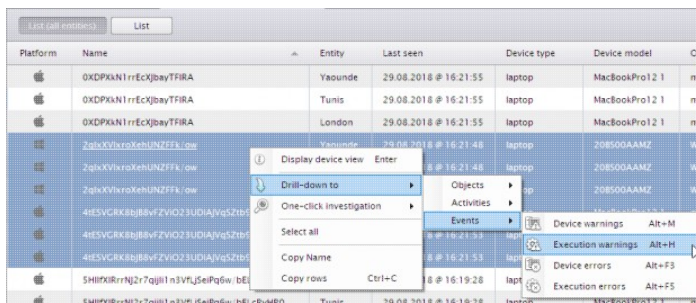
List (all entities) | List

| Platform | Name | Entity | Last seen | Device type | Device model | O |
|---|---|---|---|---|---|---|
| | 0XDPXkN1rrEcXJbayTFIRA | Yaounde | 29.08.2018 @ 16:21:55 | laptop | MacBookPro12 1 | m |
| | 0XDPXkN1rrEcXJbayTFIRA | Tunis | 29.08.2018 @ 16:21:55 | laptop | MacBookPro12 1 | m |
| | 0XDPXkN1rrEcXJbayTFIRA | London | 29.08.2018 @ 16:21:55 | laptop | MacBookPro12 1 | m |
| | 2qlxXVlxroXehUNZFFk/ow | Yaounde | 29.08.2018 @ 16:21:48 | laptop | 20850OAAMZ | W |
| | 2qlxXVlxroXehUNZFFk/ow | | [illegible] | laptop | 20850OAAMZ | W |
| | 2qlxXVlxroXehUNZFFk/ow | | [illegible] | laptop | 20850OAAMZ | W |
| | 4tE5VGRK8bJB8vFZViO23UDIAJVq5Ztb5 | | | | | |
| | 4tE5VGRK8bJB8vFZViO23UDIAJVq5Ztb5 | | | | | |
| | 4tE5VGRK8bJB8vFZViO23UDIAJVq5Ztb5 | | 8 @ 16:21:53 | | | |
| | 5HIIfXIRrrNJ2r7qjjli1n3VfLjSeiPq6w/bE | | 8 @ 16:19:28 | lapt | | |
| | 5HIIfXIRrrNJ2r7qjjli1n3VfLjSeiPq6w/bEL | Tunis | 29.08.2018 @ 16:19:28 | laptop | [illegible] | |

Display device view Enter
Drill-down to
One-click investigation
Select all
Copy Name
Copy rows Ctrl+C

Objects
Activities
Events

Device warnings Alt+M
Execution warnings Alt+H
Device errors Alt+F3
Execution errors Alt+F5